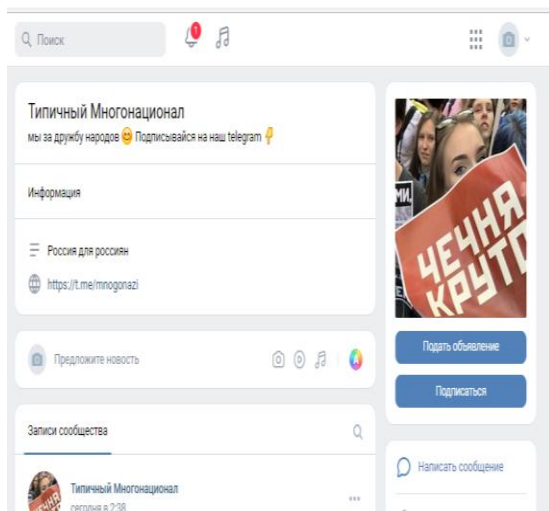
Поиск

1

Типичный Многонационал
мы за дружбу народов 😊 Подписывайся на наш telegram 👇

Информация

Россия для россиян

https://t.me/mnogonazi

Предложите новость

Записи сообщества

Типичный Многонационал
сегодня в 2:38

ЧЕЧНЯ КРУТО

Подать объявление

Подписаться

Написать сообщение